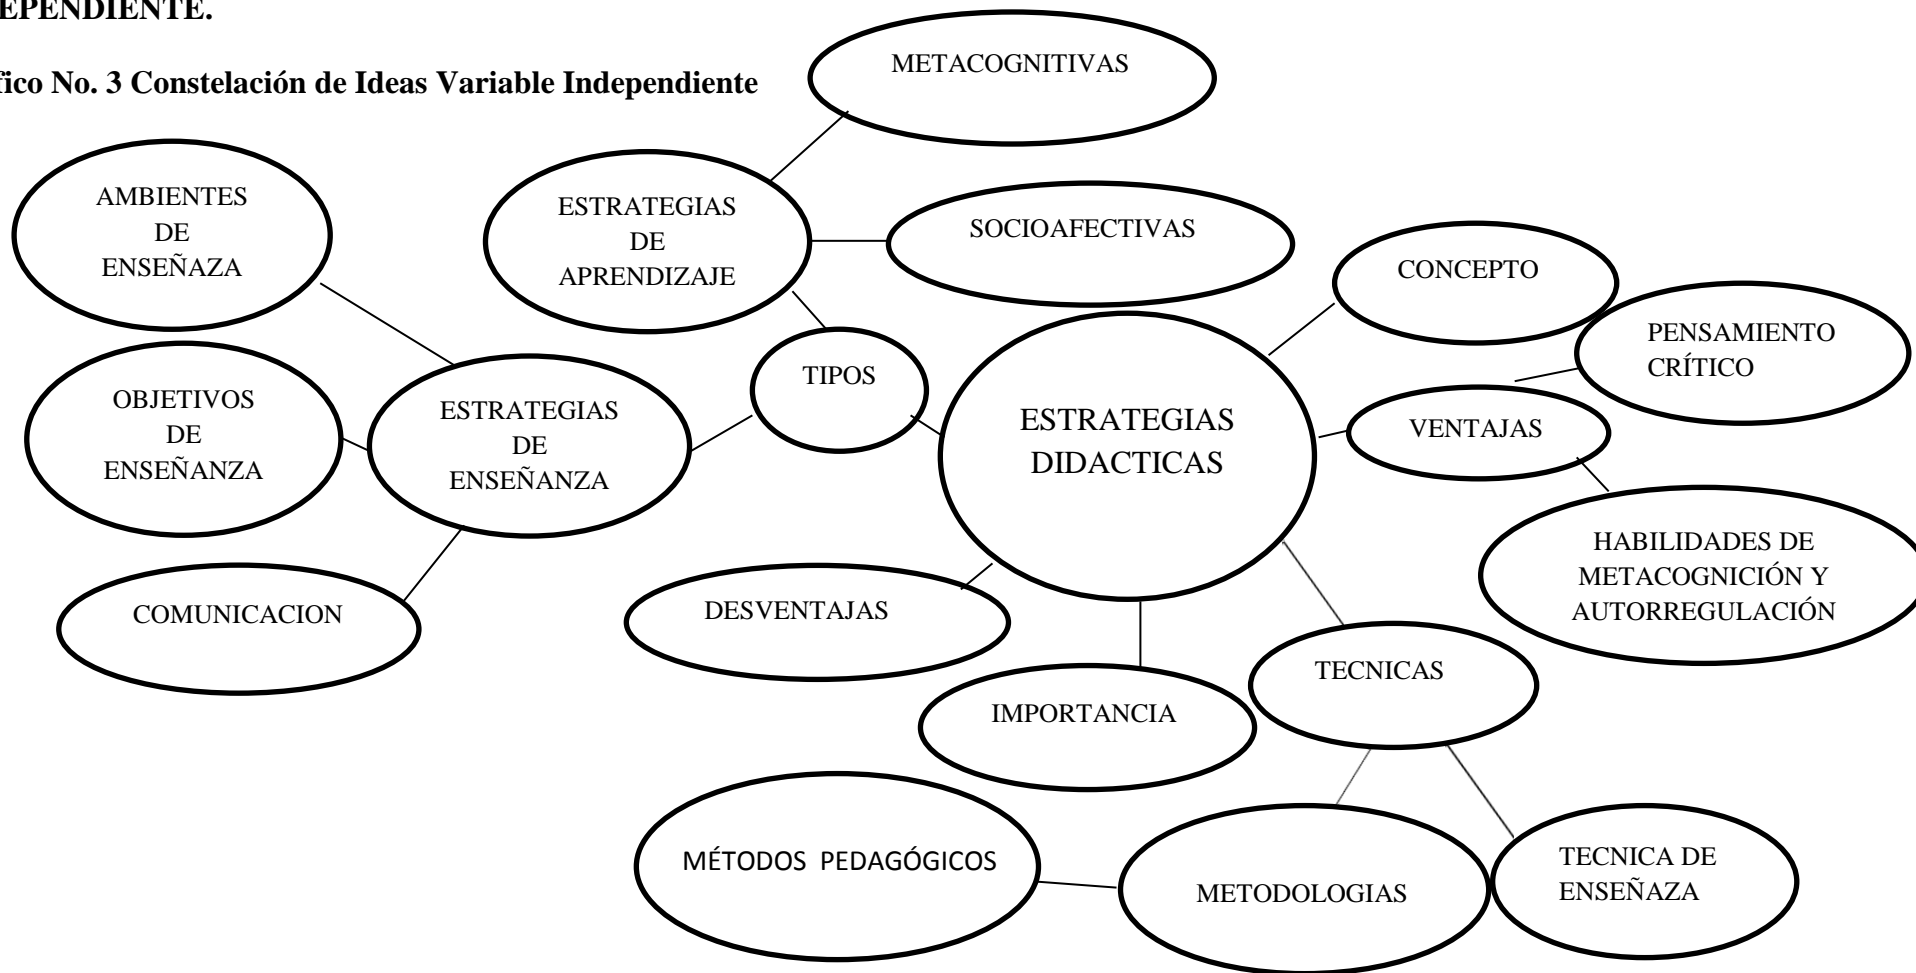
EPENDIENTE.

fico No. 3 Constelación de Ideas Variable Independiente

METACOGNITIVAS

AMBIENTES DE ENSEÑAZA

ESTRATEGIAS DE APRENDIZAJE

SOCIOAFECTIVAS

CONCEPTO

PENSAMIENTO CRÍTICO

OBJETIVOS DE ENSEÑANZA

ESTRATEGIAS DE ENSEÑANZA

TIPOS

ESTRATEGIAS DIDACTICAS

VENTAJAS

HABILIDADES DE METACOGNICIÓN Y AUTORREGULACIÓN

COMUNICACION

DESVENTAJAS

TECNICAS

IMPORTANCIA

MÉTODOS PEDAGÓGICOS

METODOLOGIAS

TECNICA DE ENSEÑAZA